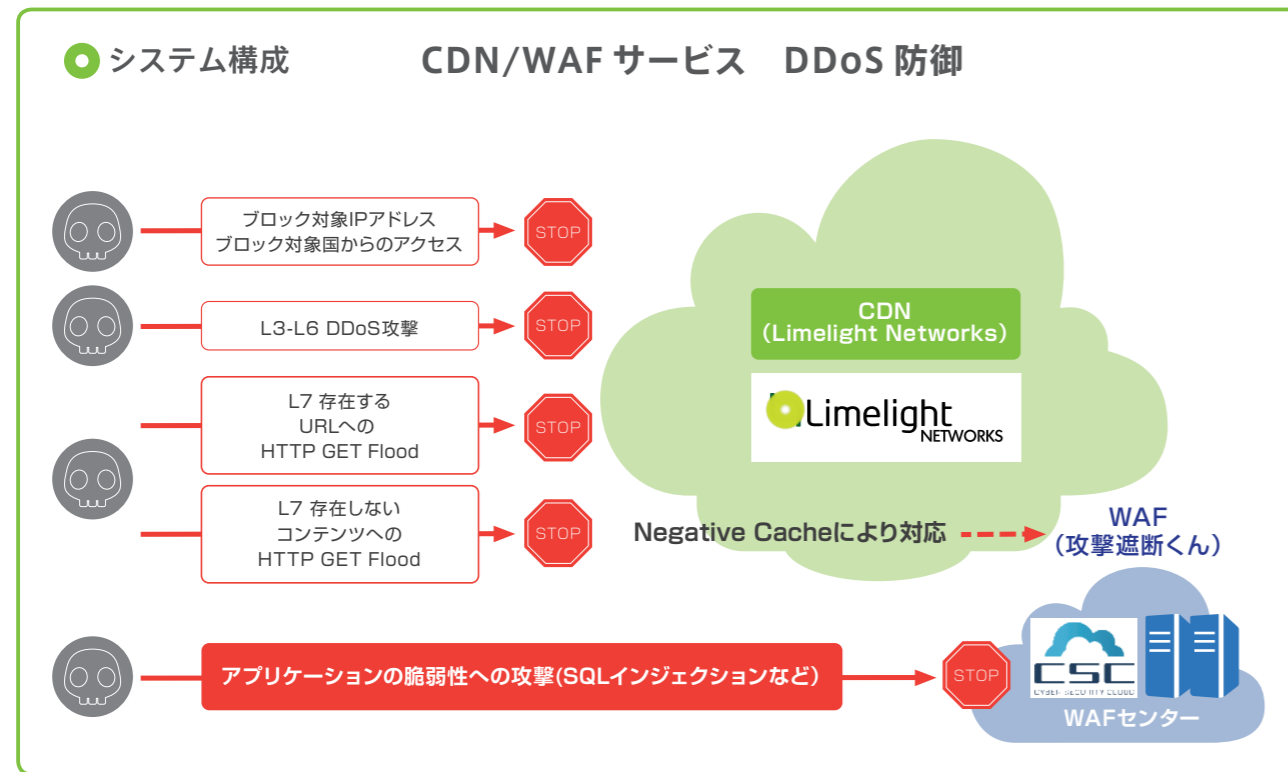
システム構成

CDN/WAF サービス　DDoS 防御

ブロック対象IPアドレス
ブロック対象国からのアクセス

STOP

L3-L6 DDoS攻撃

STOP

L7 存在する
URLへの
HTTP GET Flood

STOP

L7 存在しない
コンテンツへの
HTTP GET Flood

STOP

CDN
(Limelight Networks)

Limelight NETWORKS

Negative Cacheにより対応

WAF
(攻撃遮断くん)

アプリケーションの脆弱性への攻撃(SQLインジェクションなど)

STOP

CSC
CYBER SECURITY CLOUD

WAFセンター